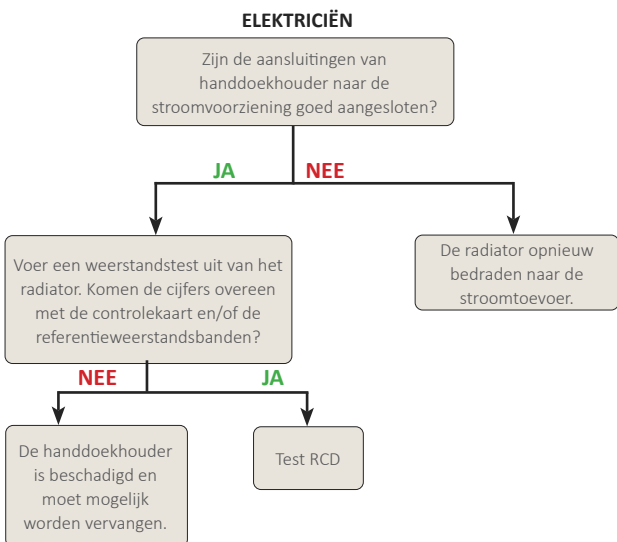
ELEKTRICIËN

Zijn de aansluitingen van handdoekhouder naar de stroomvoorziening goed aangesloten?

JA

NEE

Voer een weerstandstest uit van het radiator. Komen de cijfers overeen met de controlekaart en/of de referentieweerstandsbanden?

De radiator opnieuw bedraden naar de stroomtoevoer.

NEE

JA

De handdoekhouder is beschadigd en moet mogelijk worden vervangen.

Test RCD